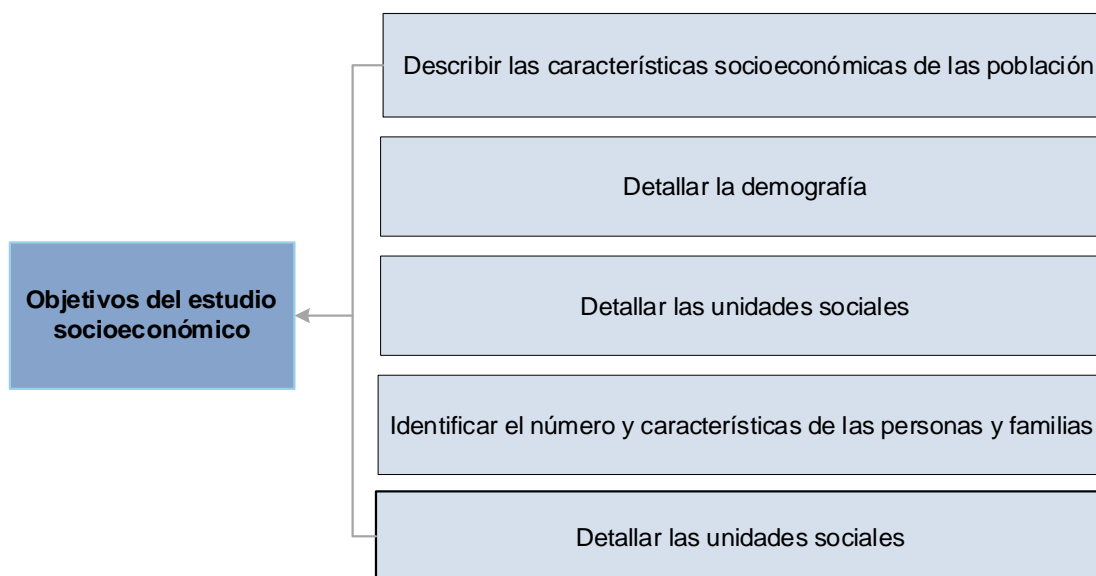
Objetivos del estudio socioeconómico

Describir las características socioeconómicas de las población

Detallar la demografía

Detallar las unidades sociales

Identificar el número y características de las personas y familias

Detallar las unidades sociales